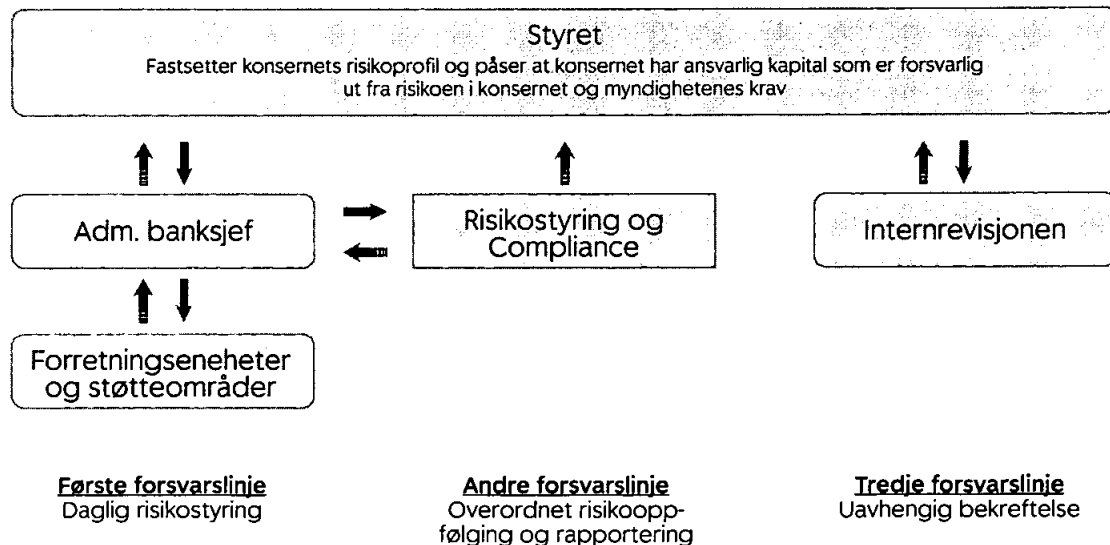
Styret
Fastsetter konsernets risikoprofil og påser at konsernet har ansvarlig kapital som er forsvarlig ut fra risikoen i konsernet og myndighetenes krav

Adm. banksjef

Risikostyring og Compliance

Internrevisjonen

Forretningseneheter og støtteområder

Første forsvarslinje
Daglig risikostyring

Andre forsvarslinje
Overordnet risikoopp-følging og rapportering

Tredje forsvarslinje
Uavhengig bekreftelse